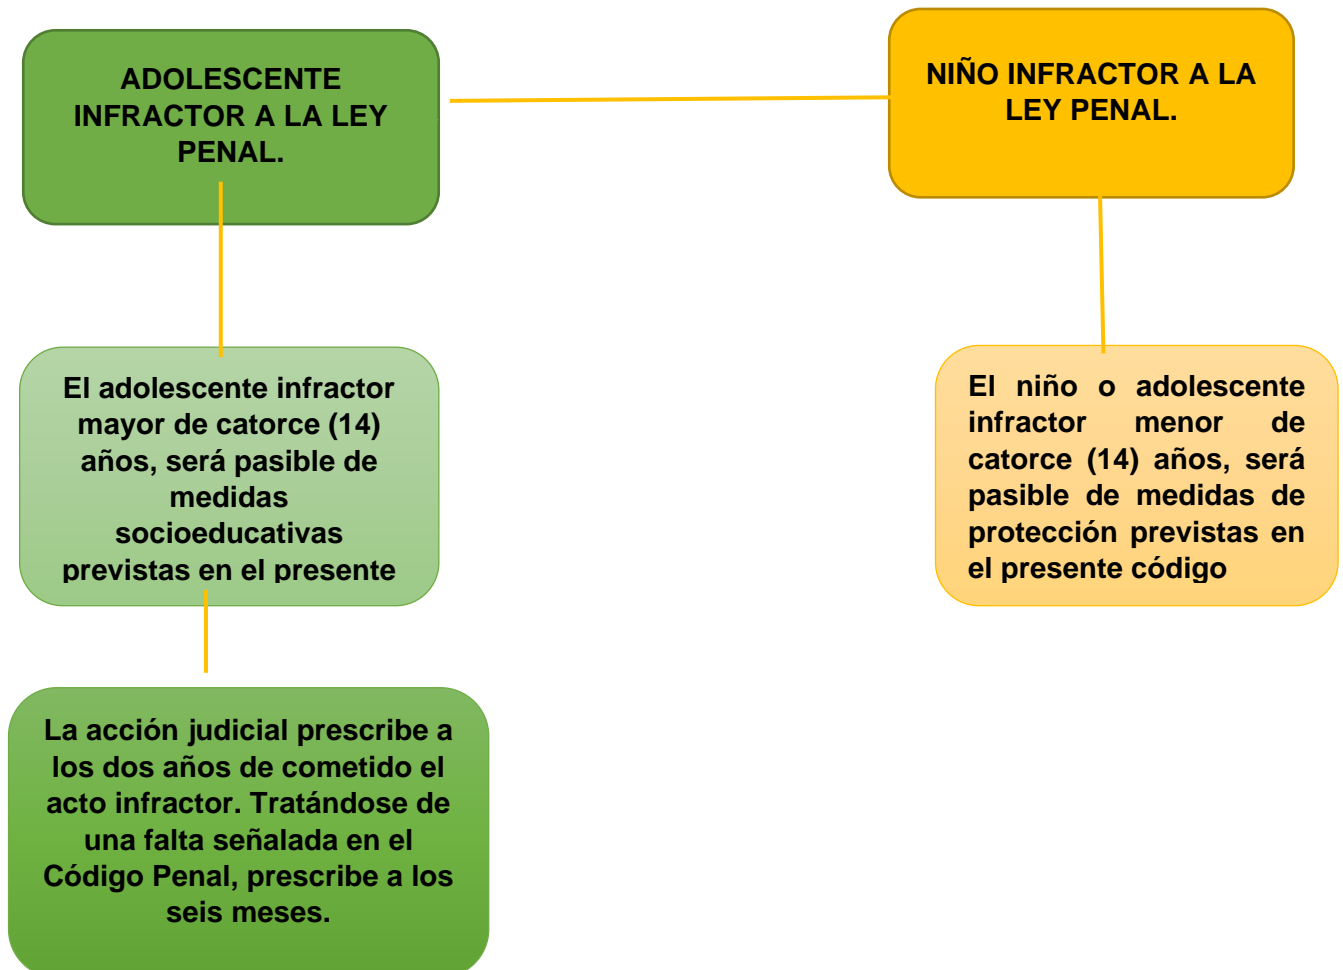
ADOLESCENTE INFRACTOR A LA LEY PENAL.

NIÑO INFRACTOR A LA LEY PENAL.

El adolescente infractor mayor de catorce (14) años, será pasible de medidas socioeducativas previstas en el presente

El niño o adolescente infractor menor de catorce (14) años, será pasible de medidas de protección previstas en el presente código

La acción judicial prescribe a los dos años de cometido el acto infractor. Tratándose de una falta señalada en el Código Penal, prescribe a los seis meses.